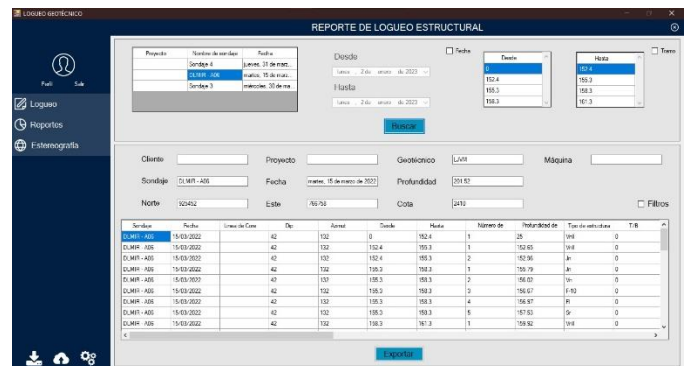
LOGUEO GEOTÉCNICO

REPORTE DE LOGUEO ESTRUCTURAL

Perfil Salir

Logueo
Reportes
Estereografía

| Proyecto | Nombre de sondaje | Fecha |
|---|---|---|
| | Sondaje 4 | jueves, 31 de marz... |
| | DLMIR - A06 | martes, 15 de marz... |
| | Sondaje 3 | miércoles, 30 de ma... |

Desde
lunes , 2 de enero de 2023
Hasta
lunes , 2 de enero de 2023

Fecha

Desde
0
152.4
155.3
158.3

Hasta
152.4
155.3
158.3
161.3

Tramo

Buscar

Cliente
Proyecto
Geotécnico LAM
Máquina
Sondaje DLMIR - A06
Fecha martes, 15 de marzo de 2022
Profundidad 291.52
Norte 925452
Este 766758
Cota 2410
Filtros

| Sondaje | Fecha | Línea de Core | Dip | Azimut | Desde | Hasta | Número de | Profundidad de | Tipo de estructura | T/B |
|---|---|---|---|---|---|---|---|---|---|---|
| DLMIR - A06 | 15/03/2022 | | 42 | 132 | 0 | 152.4 | 1 | 25 | Vnl | 0 |
| DLMIR - A06 | 15/03/2022 | | 42 | 132 | 152.4 | 155.3 | 1 | 152.65 | Vnl | 0 |
| DLMIR - A06 | 15/03/2022 | | 42 | 132 | 152.4 | 155.3 | 2 | 152.96 | Jn | 0 |
| DLMIR - A06 | 15/03/2022 | | 42 | 132 | 155.3 | 158.3 | 1 | 155.79 | Jn | 0 |
| DLMIR - A06 | 15/03/2022 | | 42 | 132 | 155.3 | 158.3 | 2 | 156.03 | Vn | 0 |
| DLMIR - A06 | 15/03/2022 | | 42 | 132 | 155.3 | 158.3 | 3 | 156.97 | F-10 | 0 |
| DLMIR - A06 | 15/03/2022 | | 42 | 132 | 155.3 | 158.3 | 4 | 156.97 | Ft | 0 |
| DLMIR - A06 | 15/03/2022 | | 42 | 132 | 155.3 | 158.3 | 5 | 157.53 | Sr | 0 |
| DLMIR - A06 | 15/03/2022 | | 42 | 132 | 158.3 | 161.3 | 1 | 159.92 | Vnl | 0 |

Exportar